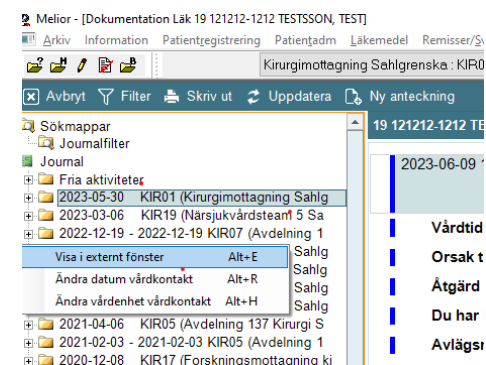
Melior - [Dokumentation Läk 19 121212-1212 TESTSSON, TEST]

Arkiv Information Patientregistrering Patientadm Läkemedel Remisser/Sv

Kirurgimottagning Sahlgrenska : KIR0

Avbryt Filter Skriv ut Uppdatera Ny anteckning

Sökmappar
Journalfilter
Journal
Fria aktiviteter
2023-05-30 KIR01 (Kirurgimottagning Sahlg
2023-03-06 KIR19 (Närsjukvårdsteam 5 Sa
2022-12-19 - 2022-12-19 KIR07 (Avdelning 1
Sahlg
Sahlg
Sahlg
Sahlg

| Visa i externt fönster | Alt+E |
|---|---|
| Ändra datum vårdkontakt | Alt+R |
| Ändra vårdenhet vårdkontakt | Alt+H |

2021-04-06 KIR05 (Avdelning 137 Kirurgi S
2021-02-03 - 2021-02-03 KIR05 (Avdelning 1
2020-12-08 KIR17 (Forskningsmottagning ki

19 121212-1212 TE

2023-06-09 1

Vårdtid
Orsak t
Åtgärd
Du har
Avlägsn